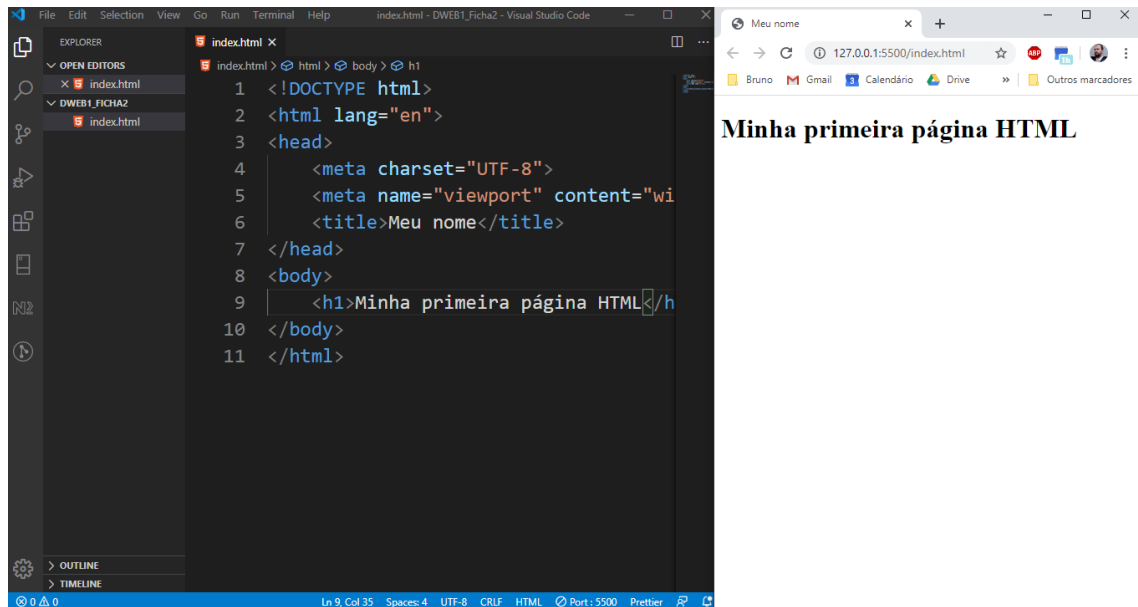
File Edit Selection View Go Run Terminal Help index.html - DWEB1_Ficha2 - Visual Studio Code

EXPLORER
OPEN EDITORS
× index.html
DWEB1_FICHA2
index.html

index.html ×

index.html > html > body > h1

1 <!DOCTYPE html>
2 <html lang="en">
3 <head>
4 <meta charset="UTF-8">
5 <meta name="viewport" content="wi
6 <title>Meu nome</title>
7 </head>
8 <body>
9 <h1>Minha primeira página HTML</h
10 </body>
11 </html>

OUTLINE
TIMELINE

⊗ 0 ⚠ 0 Ln 9, Col 35 Spaces: 4 UTF-8 CRLF HTML Port : 5500 Prettier

Meu nome ×

127.0.0.1:5500/index.html

Bruno Gmail Calendário Drive » Outros marcadores

Minha primeira página HTML